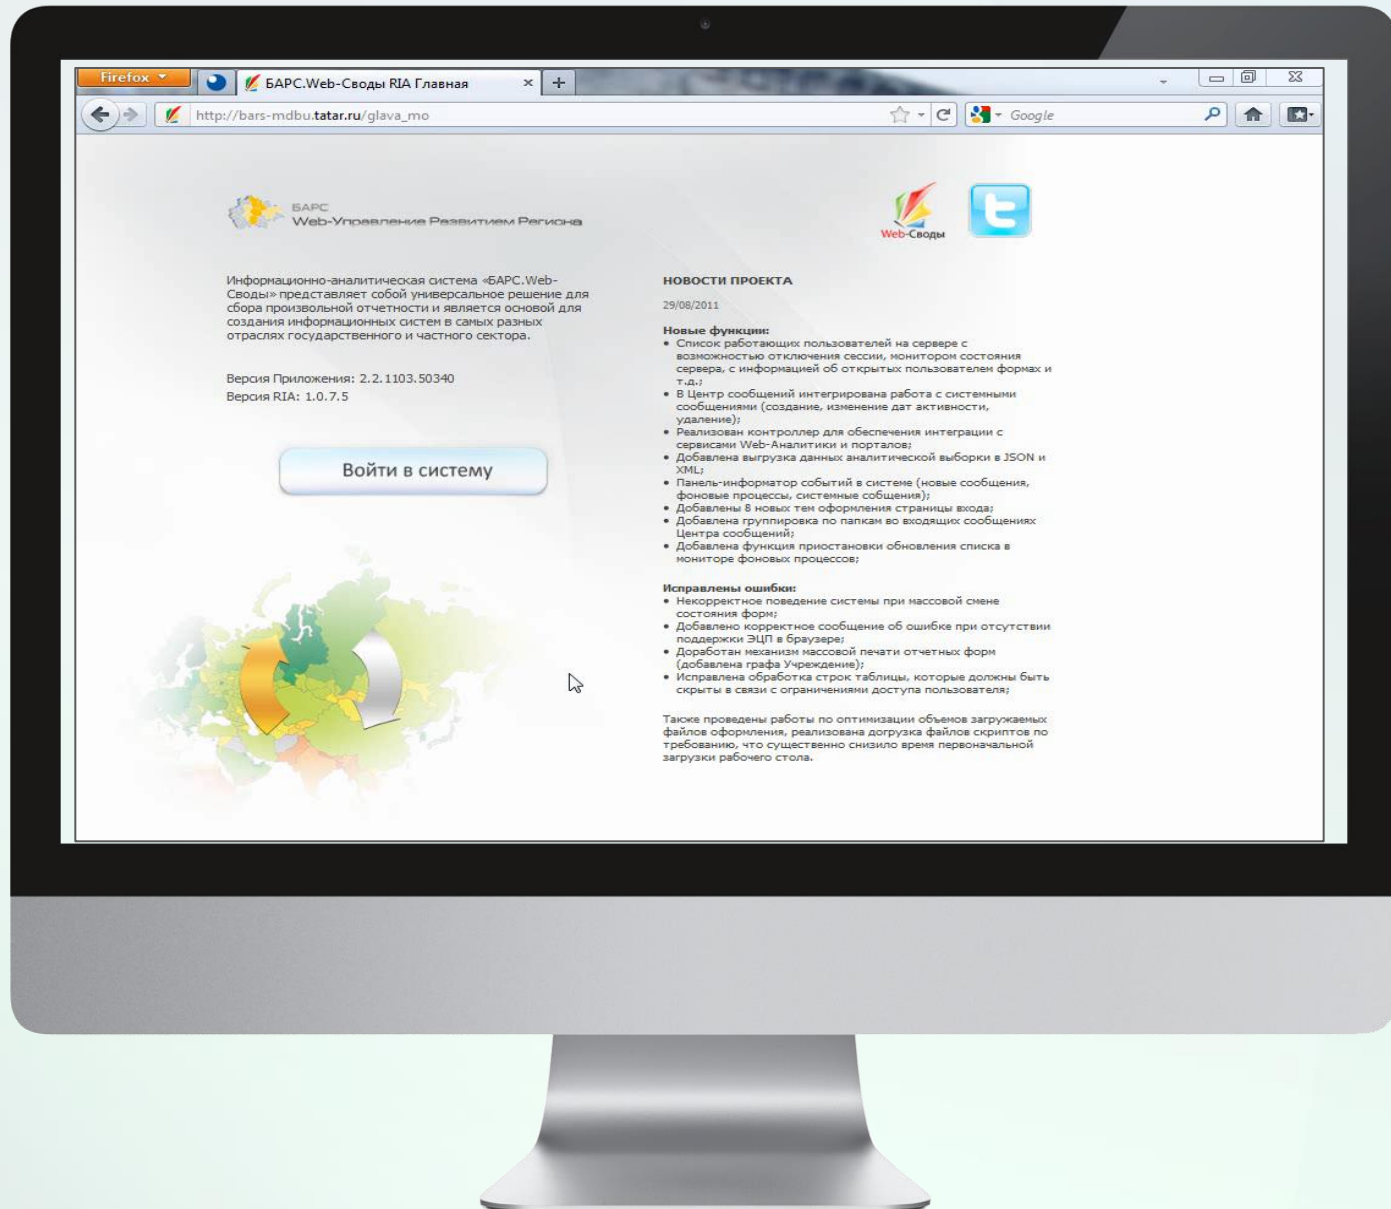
Firefox

БАРС.Web-Своды RIA Главная

http://bars-mdbu.tatar.ru/glava_mo

Google

БАРС
Web-Управление Развитием Региона

Web-Своды

Информационно-аналитическая система «БАРС.Web-Своды» представляет собой универсальное решение для сбора произвольной отчетности и является основой для создания информационных систем в самых разных отраслях государственного и частного сектора.

Версия Приложения: 2.2.1103.50340
Версия RIA: 1.0.7.5

Войти в систему

НОВОСТИ ПРОЕКТА

29/08/2011

Новые функции:
• Список работающих пользователей на сервере с возможностью отключения сессии, монитором состояния сервера, с информацией об открытых пользователем формах и т.д.;
• В Центр сообщений интегрирована работа с системными сообщениями (создание, изменение дат активности, удаление);
• Реализован контроллер для обеспечения интеграции с сервисами Web-Аналитики и порталов;
• Добавлена выгрузка данных аналитической выборки в JSON и XML;
• Панель-информатор событий в системе (новые сообщения, фоновые процессы, системные сообщения);
• Добавлены 8 новых тем оформления страницы входа;
• Добавлена группировка по папкам во входящих сообщениях Центра сообщений;
• Добавлена функция приостановки обновления списка в мониторе фоновых процессов;

Исправлены ошибки:
• Некорректное поведение системы при массовой смене состояния форм;
• Добавлено корректное сообщение об ошибке при отсутствии поддержки ЭЦП в браузере;
• Доработан механизм массовой печати отчетных форм (добавлена графа Учреждение);
• Исправлена обработка строк таблицы, которые должны быть скрыты в связи с ограничениями доступа пользователя;

Также проведены работы по оптимизации объемов загружаемых файлов оформления, реализована догрузка файлов скриптов по требованию, что существенно снизило время первоначальной загрузки рабочего стола.